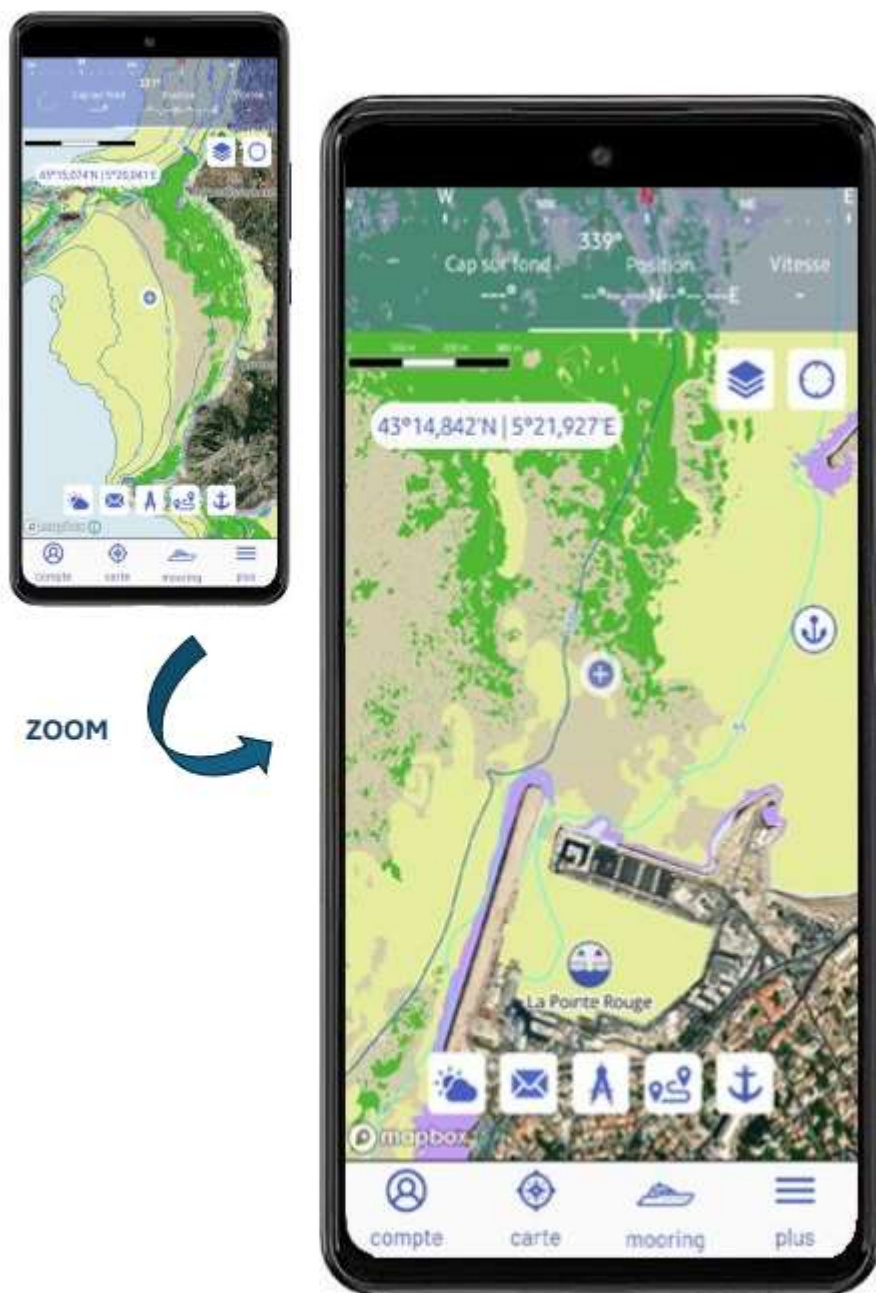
331°
Cap sur fond
Position
Vitesse
43°15,074'N | 5°20,041'E
mapbox
compte
carte
mooring
plus

ZOOM

W
E
339°
Cap sur fond
Position
Vitesse
---°
--°--,---N--°--,---E
-
43°14,842'N | 5°21,927'E
La Pointe Rouge
mapbox
compte
carte
mooring
plus